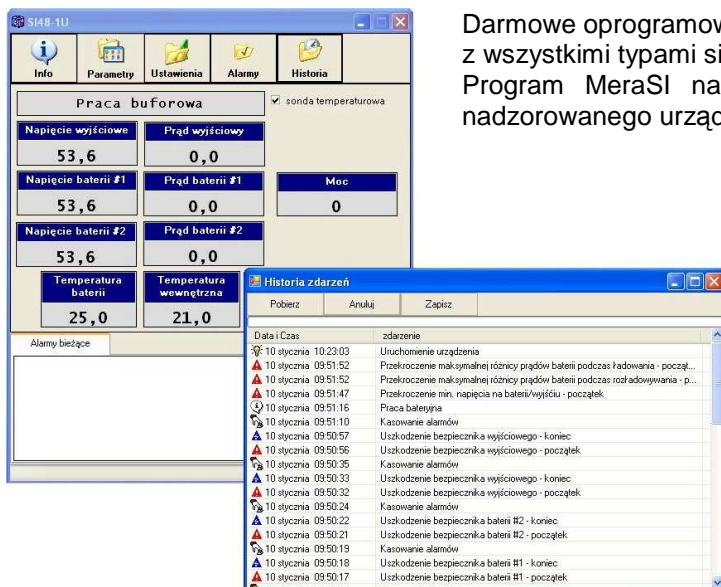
SI48-1U

Info Parametry Ustawienia Alarmy Historia

Praca buforowa

sonda temperaturowa

Napięcie wyjściowe
53,6

Prąd wyjściowy
0,0

Napięcie baterii #1
53,6

Prąd baterii #1
0,0

Moc
0

Napięcie baterii #2
53,6

Prąd baterii #2
0,0

Temperatura baterii
25,0

Temperatura wewnętrzna
21,0

Alarmy bieżące

Darmowe oprogramow z wszystkimi typami si Program MeraSI na nadzorowanego urząd

Historia zdarzeń

Pobierz Anuluj Zapisz

| Data i Czas | zdarzenie |
|---|---|
| 10 stycznia 10:23:03 | Uruchomienie urządzenia |
| 10 stycznia 09:51:52 | Przekroczenie maksymalnej różnicy prądów baterii podczas ładowania - począt... |
| 10 stycznia 09:51:52 | Przekroczenie maksymalnej różnicy prądów baterii podczas rozładowywania - p... |
| 10 stycznia 09:51:47 | Przekroczenie min. napięcia na baterii/wyjściu - początek |
| 10 stycznia 09:51:16 | Praca bateryjna |
| 10 stycznia 09:51:10 | Kasowanie alarmów |
| 10 stycznia 09:50:57 | Uszkodzenie bezpiecznika wyjściowego - koniec |
| 10 stycznia 09:50:56 | Uszkodzenie bezpiecznika wyjściowego - początek |
| 10 stycznia 09:50:35 | Kasowanie alarmów |
| 10 stycznia 09:50:33 | Uszkodzenie bezpiecznika wyjściowego - koniec |
| 10 stycznia 09:50:32 | Uszkodzenie bezpiecznika wyjściowego - początek |
| 10 stycznia 09:50:24 | Kasowanie alarmów |
| 10 stycznia 09:50:22 | Uszkodzenie bezpiecznika baterii #2 - koniec |
| 10 stycznia 09:50:21 | Uszkodzenie bezpiecznika baterii #2 - początek |
| 10 stycznia 09:50:19 | Kasowanie alarmów |
| 10 stycznia 09:50:18 | Uszkodzenie bezpiecznika baterii #1 - koniec |
| 10 stycznia 09:50:17 | Uszkodzenie bezpiecznika baterii #1 - początek |